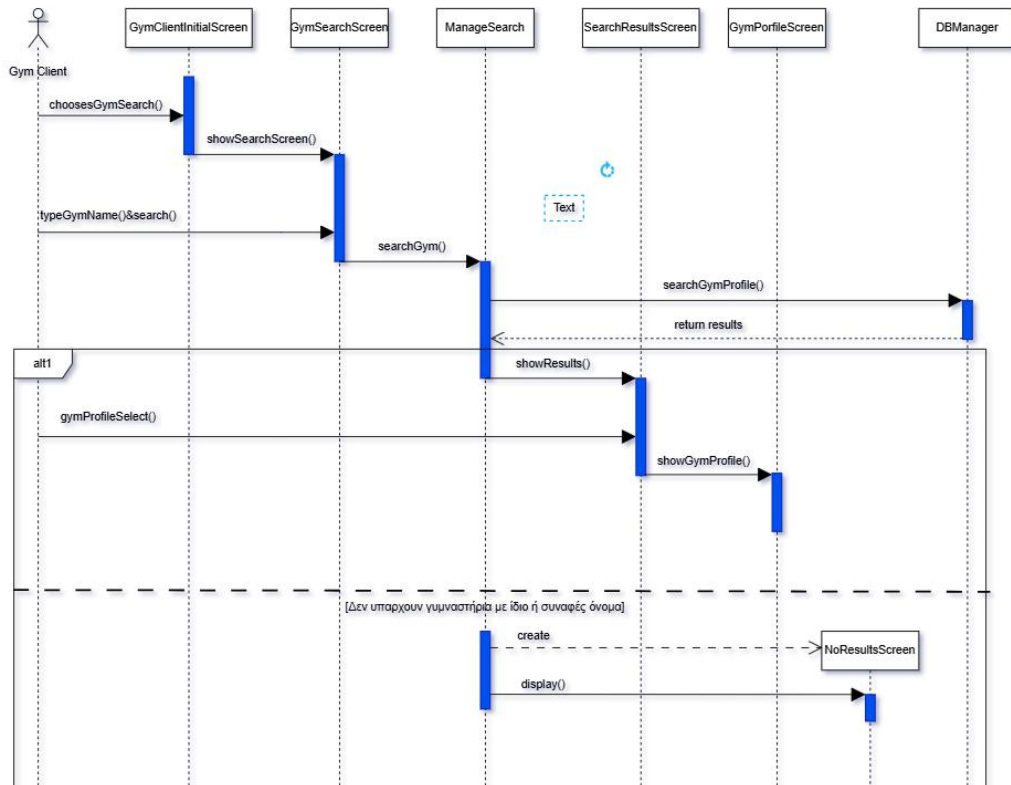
Gym Client

GymClientInitialScreen

GymSearchScreen

ManageSearch

SearchResultsScreen

GymPorfileScreen

DBManager

choosesGymSearch()

showSearchScreen()

Text

typeGymName()&search()

searchGym()

searchGymProfile()

return results

alt1

showResults()

gymProfileSelect()

showGymProfile()

[Δεν υπαρχουν γυμναστήρια με ίδιο ή συναφές όνομα]

create

NoResultsScreen

display()